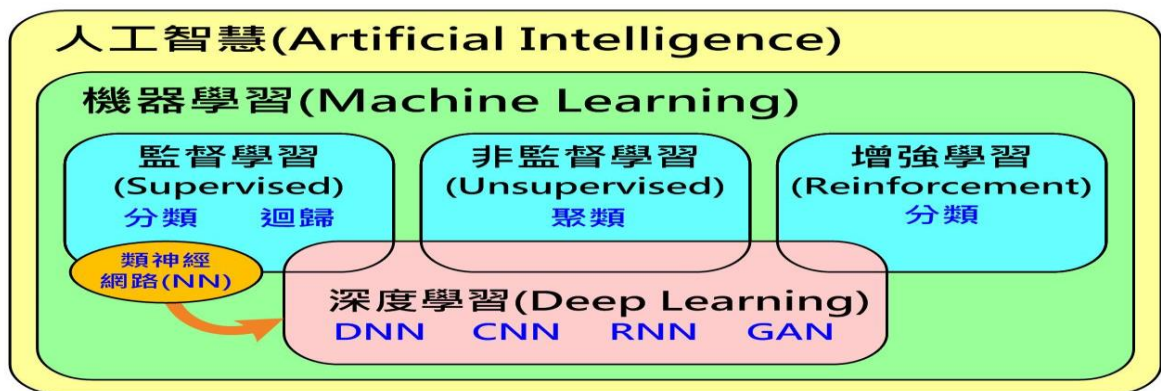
人工智慧(Artificial Intelligence)

機器學習(Machine Learning)

監督學習
(Supervised)
分類 迴歸

非監督學習
(Unsupervised)
聚類

增強學習
(Reinforcement)
分類

類神經
網路(NN)

深度學習(Deep Learning)
DNN CNN RNN GAN